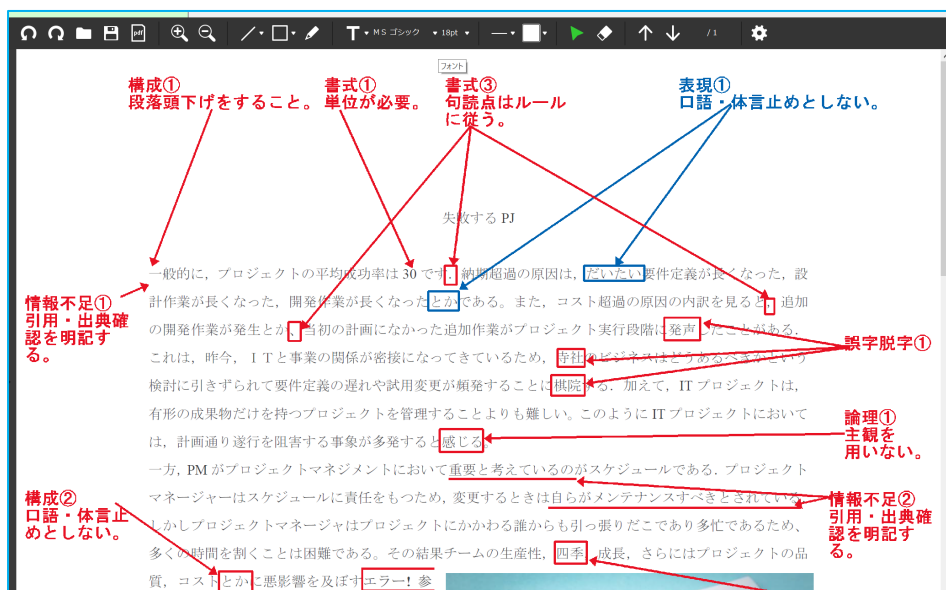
MS ゴシック 18pt /1

フォント

構成①
段落頭下げをすること。

書式①
単位が必要。

書式③
句読点はルールに従う。

表現①
口語・体言止めとしない。

失敗する PJ

一般的に，プロジェクトの平均成功率は 30 です。納期超過の原因は，だいたい要件定義が長くなった，設計作業が長くなった，開発作業が長くなったとかである。また，コスト超過の原因の内訳を見ると，追加の開発作業が発生とか，当初の計画になかった追加作業がプロジェクト実行段階に発声したことがある。これは，昨今，ＩＴと事業の関係が密接になってきているため，寺社のビジネスはどうあるべきかという検討に引きずられて要件定義の遅れや試用変更が頻発することに棋院する。加えて，IT プロジェクトは，有形の成果物だけを持つプロジェクトを管理することよりも難しい。このように IT プロジェクトにおいては，計画通り遂行を阻害する事象が多発すると感じる。

一方，PM がプロジェクトマネジメントにおいて重要と考えているのがスケジュールである。プロジェクトマネージャーはスケジュールに責任をもつため，変更するときは自らがメンテナンスすべきとされている。しかしプロジェクトマネージャはプロジェクトにかかわる誰からも引っ張りだこであり多忙であるため，多くの時間を割くことは困難である。その結果チームの生産性，四季，成長，さらにはプロジェクトの品質，コストとかに悪影響を及ぼすエラー！参

情報不足①
引用・出典確認を明記する。

誤字脱字①

論理①
主観を用いない。

情報不足②
引用・出典確認を明記する。

構成②
口語・体言止めとしない。